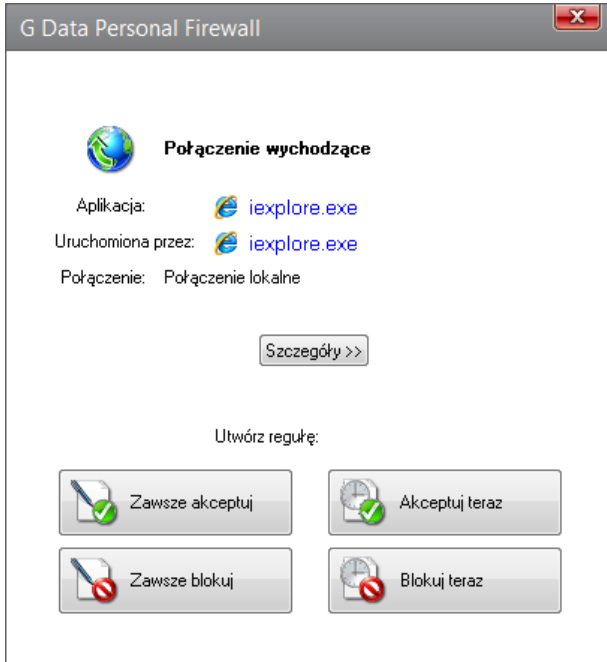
G Data Personal Firewall

Połączenie wychodzące

Aplikacja: iexplore.exe

Uruchomiona przez: iexplore.exe

Połączenie: Połączenie lokalne

Szczegóły >>

Utwórz regułę:

Zawsze akceptuj

Akceptuj teraz

Zawsze blokuj

Blokuj teraz